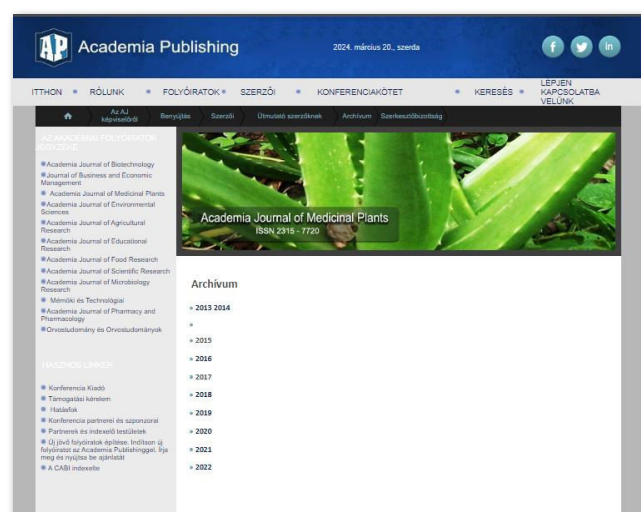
AP Academia Publishing

2024. március 20., szerda

f in

ITTHON • RÓLUNK • FOLYÓIRATOK • SZERZŐI • KONFERENCIAKÖTET • KERESÉS • LÉPJEN KAPCSOLATBA VELÜNK

Az AJ képviselőről | Benyújtás | Szerzői | Útmutató szerzőknek | Archívum | Szerkesztőbizottság

AZ AKADÉMIAI FOLYÓIRATOK JEGYZÉKE

Academia Journal of Biotechnology
Journal of Business and Economic Management
Academia Journal of Medicinal Plants
Academia Journal of Environmental Sciences
Academia Journal of Agricultural Research
Academia Journal of Educational Research
Academia Journal of Food Research
Academia Journal of Scientific Research
Academia Journal of Microbiology Research
Mérnöki és Technológiai
Academia Journal of Pharmacy and Pharmacology
Orvostudomány és Orvostudományok

HASZNOS LINKEK

Konferencia Kiadó
Támogatási kérelem
Határidők
Konferencia partnerei és szponzorai
Partnerek és indexelő testületek
Új jövő folyóiratok építése. Indítson új folyóiratot az Academia Publishinggel. Írja meg és nyújtsa be ajánlatát
A CABI indexelte

Academia Journal of Medicinal Plants
ISSN 2315 - 7720

Archívum

» 2013 2014
»
» 2015
» 2016
» 2017
» 2018
» 2019
» 2020
» 2021
» 2022